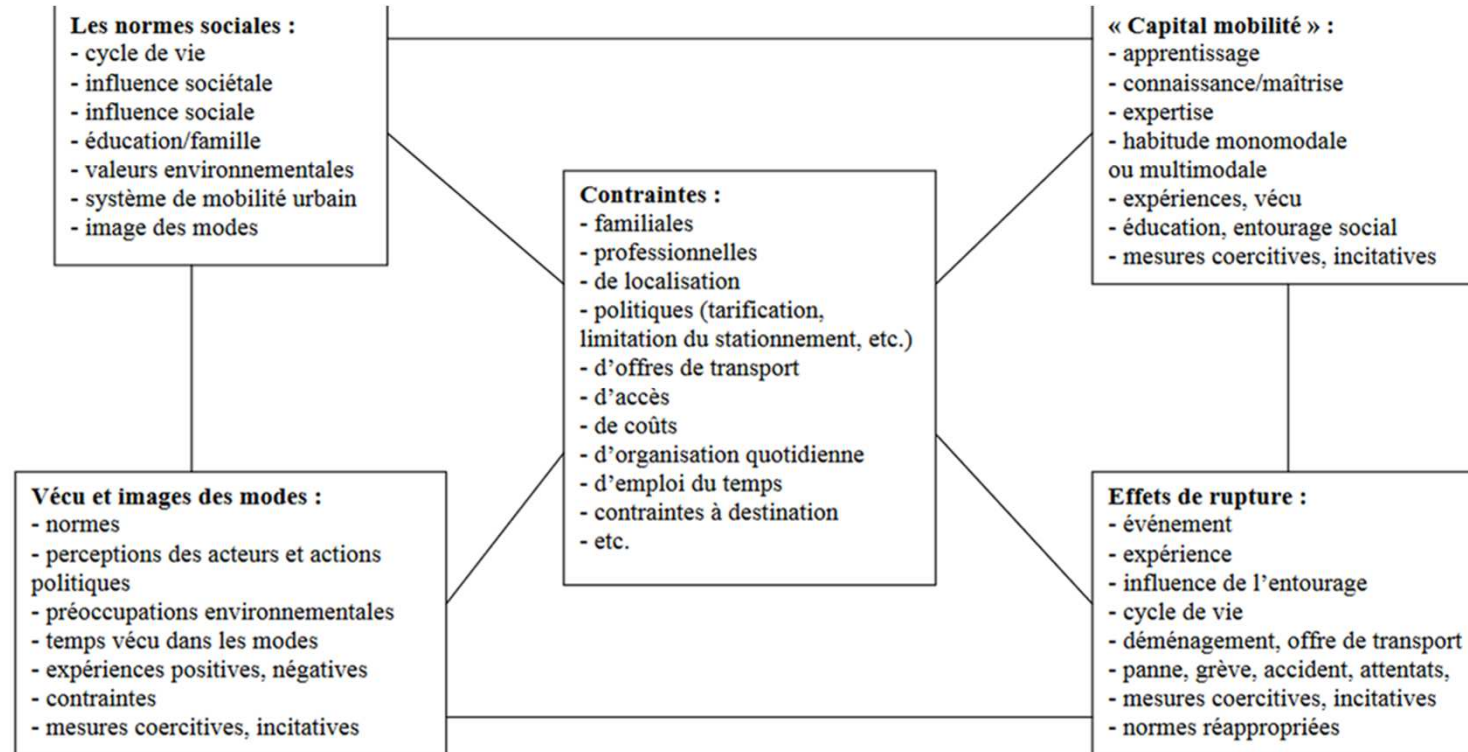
Les normes sociales :
- cycle de vie
- influence sociétale
- influence sociale
- éducation/famille
- valeurs environnementales
- système de mobilité urbain
- image des modes

« Capital mobilité » :
- apprentissage
- connaissance/maîtrise
- expertise
- habitude monomodale ou multimodale
- expériences, vécu
- éducation, entourage social
- mesures coercitives, incitatives

Contraintes :
- familiales
- professionnelles
- de localisation
- politiques (tarification, limitation du stationnement, etc.)
- d'offres de transport
- d'accès
- de coûts
- d'organisation quotidienne
- d'emploi du temps
- contraintes à destination
- etc.

Vécu et images des modes :
- normes
- perceptions des acteurs et actions politiques
- préoccupations environnementales
- temps vécu dans les modes
- expériences positives, négatives
- contraintes
- mesures coercitives, incitatives

Effets de rupture :
- événement
- expérience
- influence de l'entourage
- cycle de vie
- déménagement, offre de transport
- panne, grève, accident, attentats,
- mesures coercitives, incitatives
- normes réappropriées